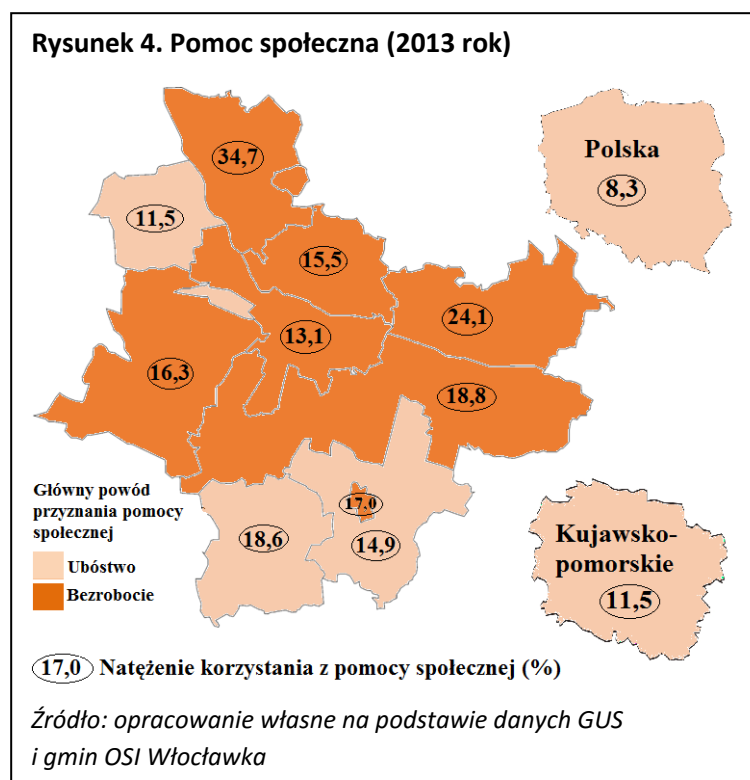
Rysunek 4. Pomoc społeczna (2013 rok)

34,7

11,5

15,5

24,1

13,1

16,3

18,8

17,0

18,6

14,9

Polska

8,3

Kujawsko-pomorskie

11,5

Główny powód przyznania pomocy społecznej

Ubóstwo

Bezrobocie

17,0 Natężenie korzystania z pomocy społecznej (%)

Źródło: opracowanie własne na podstawie danych GUS i gmin OSI Włocławka